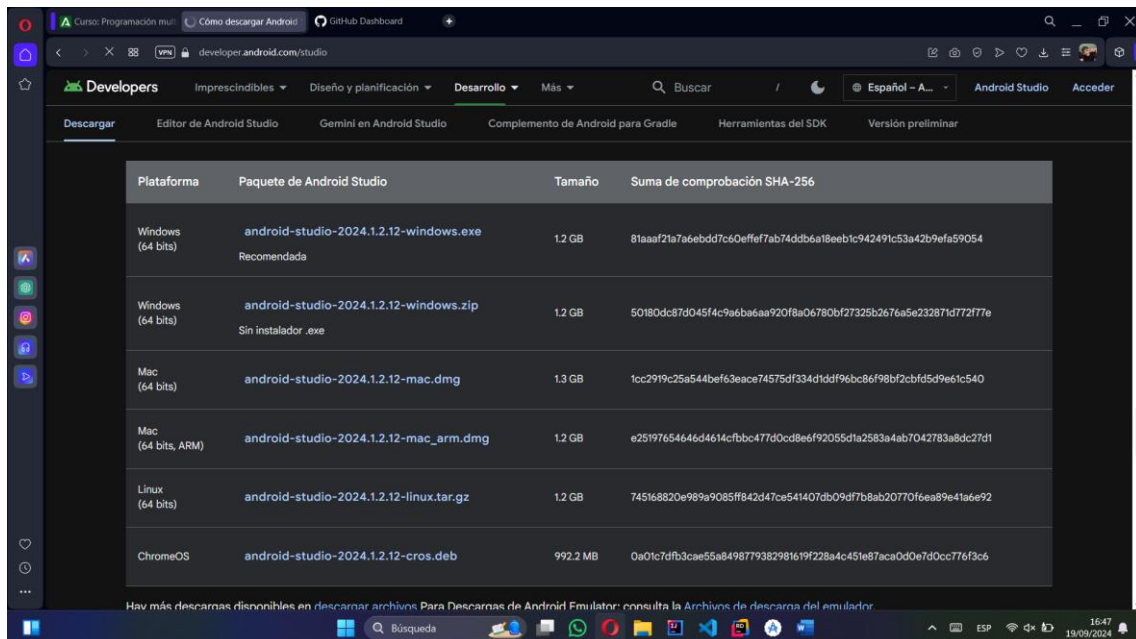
Curso: Programación mult | Cómo descargar Android | GitHub Dashboard

developer.android.com/studio

Developers | Imprescindibles ▾ | Diseño y planificación ▾ | Desarrollo ▾ | Más ▾ | Buscar | Español – A... | Android Studio | Acceder

Descargar | Editor de Android Studio | Gemini en Android Studio | Complemento de Android para Gradle | Herramientas del SDK | Versión preliminar

| Plataforma | Paquete de Android Studio | Tamaño | Suma de comprobación SHA-256 |
|---|---|---|---|
| Windows (64 bits) | android-studio-2024.1.2.12-windows.exe Recomendada | 1.2 GB | 81aaaf21a7a6ebdd7c60effef7ab74ddb6a18eeb1c942491c53a42b9efa59054 |
| Windows (64 bits) | android-studio-2024.1.2.12-windows.zip Sin instalador .exe | 1.2 GB | 50180dc87d045f4c9a6ba6aa920f8a06780bf27325b2676a5e232871d772f77e |
| Mac (64 bits) | android-studio-2024.1.2.12-mac.dmg | 1.3 GB | 1cc2919c25a544bef63eace74575df334d1ddf96bc86f98bf2cbfd5d9e61c540 |
| Mac (64 bits, ARM) | android-studio-2024.1.2.12-mac_arm.dmg | 1.2 GB | e25197654646d4614cfbbc477d0cd8e6f92055d1a2583a4ab7042783a8dc27d1 |
| Linux (64 bits) | android-studio-2024.1.2.12-linux.tar.gz | 1.2 GB | 745168820e989a9085ff842d47ce541407db09df7b8ab20770f6ea89e41a6e92 |
| ChromeOS | android-studio-2024.1.2.12-cros.deb | 992.2 MB | 0a01c7dfb3cae55a849877938298161 9f228a4c451e87aca0d0e7d0cc776f3c6 |

Hay más descargas disponibles en descargar archivos Para Descargas de Android Emulator: consulta la Archivos de descarga del emulador

Búsqueda

ESP 16:47 19/09/2024